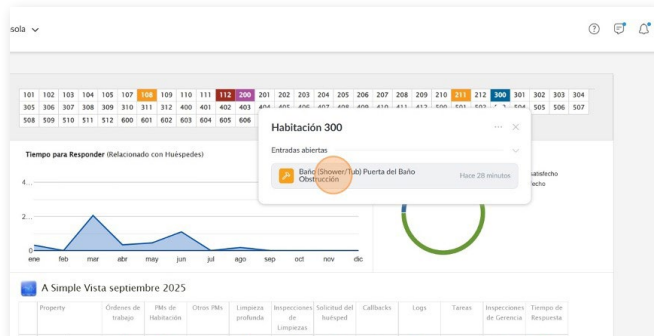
sola

101 102 103 104 105 107 108 109 110 111 112 200 201 202 203 204 205 206 207 208 209 210 211 212 300 301 302 303 304
305 306 307 308 309 310 311 312 400 401 402 403 404 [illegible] 505 506 507
508 509 510 511 512 600 601 602 603 604 605 606

Tiempo para Responder (Relacionado con Huéspedes)

4
2
0

ene feb mar abr may jun jul ago sep oct nov dic

Habitación 300

Entradas abiertas

Baño (Shower/Tub) Puerta del Baño Obstrucción

Hace 28 minutos

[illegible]satisfecho
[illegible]echo

A Simple Vista septiembre 2025

| Property | Órdenes de trabajo | PMs de Habitación | Otros PMs | Limpieza profunda | Inspecciones de Limpiezas | Solicitud del huésped | Callbacks | Logs | Tareas | Inspecciones de Gerencia | Tiempo de Respuesta |
|---|---|---|---|---|---|---|---|---|---|---|---|